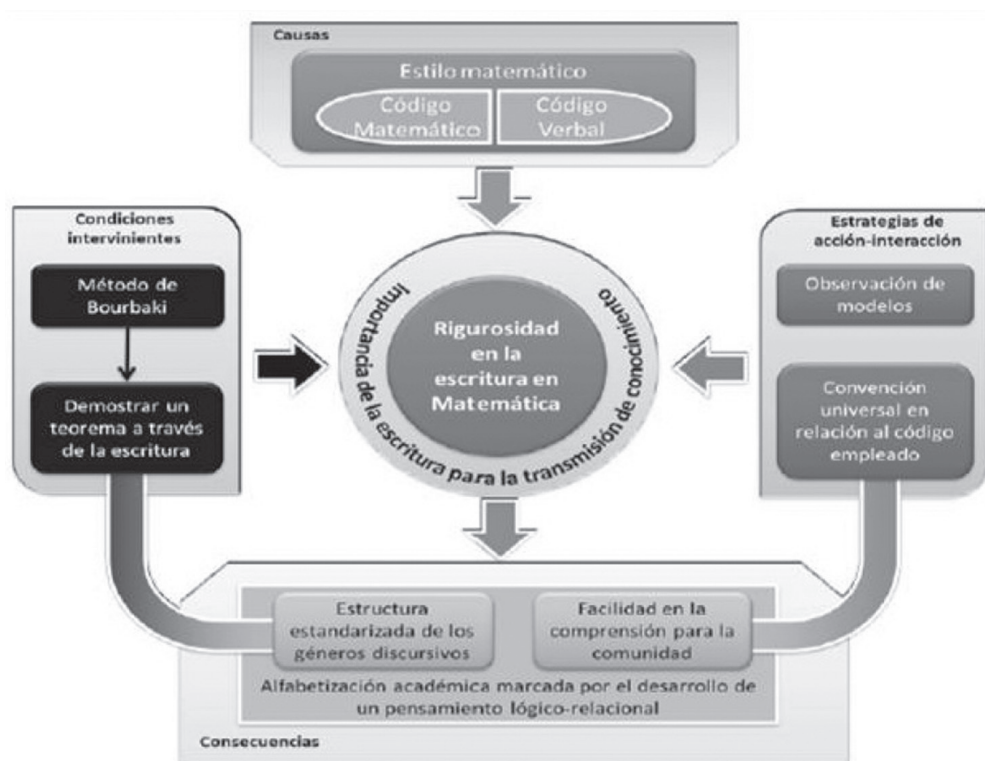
Causas

Estilo matemático

Código Matemático

Código Verbal

Condiciones intervinientes

Método de Bourbaki

Demostrar un teorema a través de la escritura

Importancia de la escritura para la transmisión de conocimiento

Rigurosidad en la escritura en Matemática

Estrategias de acción-interacción

Observación de modelos

Convención universal en relación al código empleado

Estructura estandarizada de los géneros discursivos

Facilidad en la comprensión para la comunidad

Alfabetización académica marcada por el desarrollo de un pensamiento lógico-relacional

Consecuencias